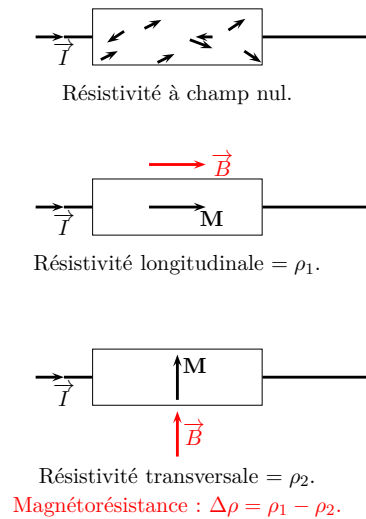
$\overrightarrow{I}$

Résistivité à champ nul.

$\overrightarrow{B}$

$\overrightarrow{I}$

**M**

Résistivité longitudinale = $\rho_1$.

**M**

$\overrightarrow{I}$

$\overrightarrow{B}$

Résistivité transversale = $\rho_2$.

Magnétorésistance : $\Delta\rho = \rho_1 - \rho_2$.